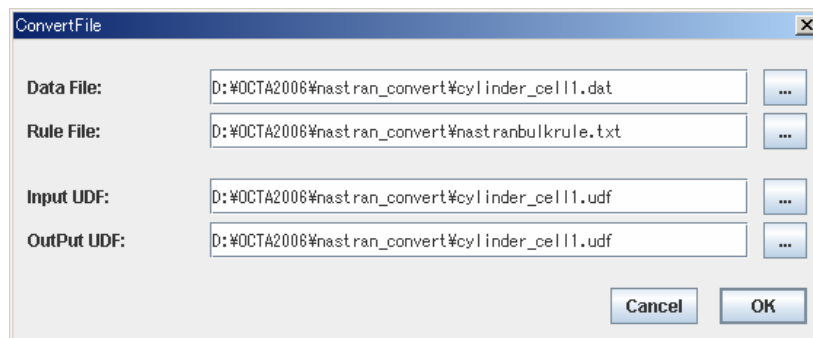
ConvertFile

Data File: D:¥OCTA2006¥nastran_convert¥cylinder_cell1.dat ...

Rule File: D:¥OCTA2006¥nastran_convert¥nastranbulkrule.txt ...

Input UDF: D:¥OCTA2006¥nastran_convert¥cylinder_cell1.udf ...

OutPut UDF: D:¥OCTA2006¥nastran_convert¥cylinder_cell1.udf ...

Cancel OK